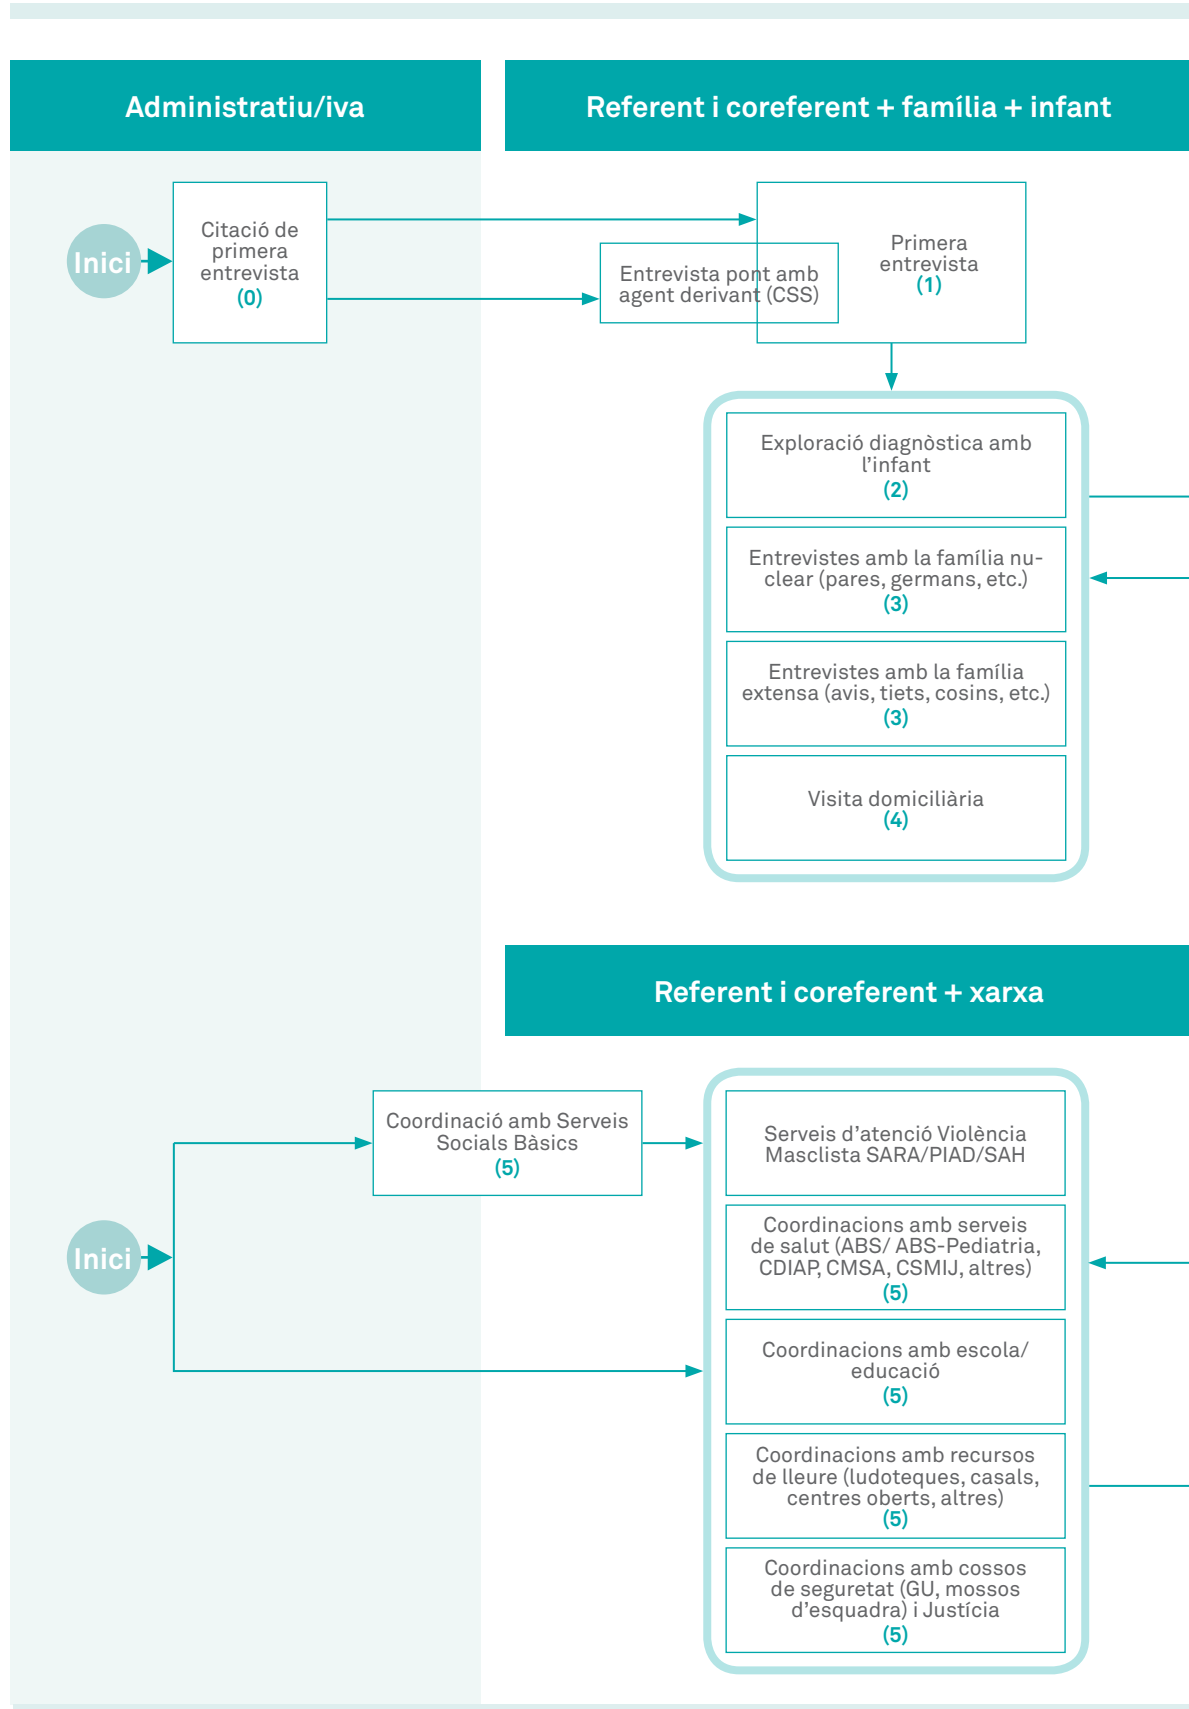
Administratiu/iva

Referent i coreferent + família + infant

Inici

Citació de primera entrevista
(0)

Entrevista pont amb agent derivant (CSS)

Primera entrevista
(1)

Exploració diagnòstica amb l'infant
(2)

Entrevistes amb la família nuclear (pares, germans, etc.)
(3)

Entrevistes amb la família extensa (avis, tiets, cosins, etc.)
(3)

Visita domiciliària
(4)

Referent i coreferent + xarxa

Inici

Coordinació amb Serveis Socials Bàsics
(5)

Serveis d'atenció Violència Masclista SARA/PIAD/SAH

Coordinacions amb serveis de salut (ABS/ ABS-Pediatria, CDIAP, CMSA, CSMIJ, altres)
(5)

Coordinacions amb escola/ educació
(5)

Coordinacions amb recursos de lleure (ludoteques, casals, centres oberts, altres)
(5)

Coordinacions amb cossos de seguretat (GU, mossos d'esquadra) i Justícia
(5)